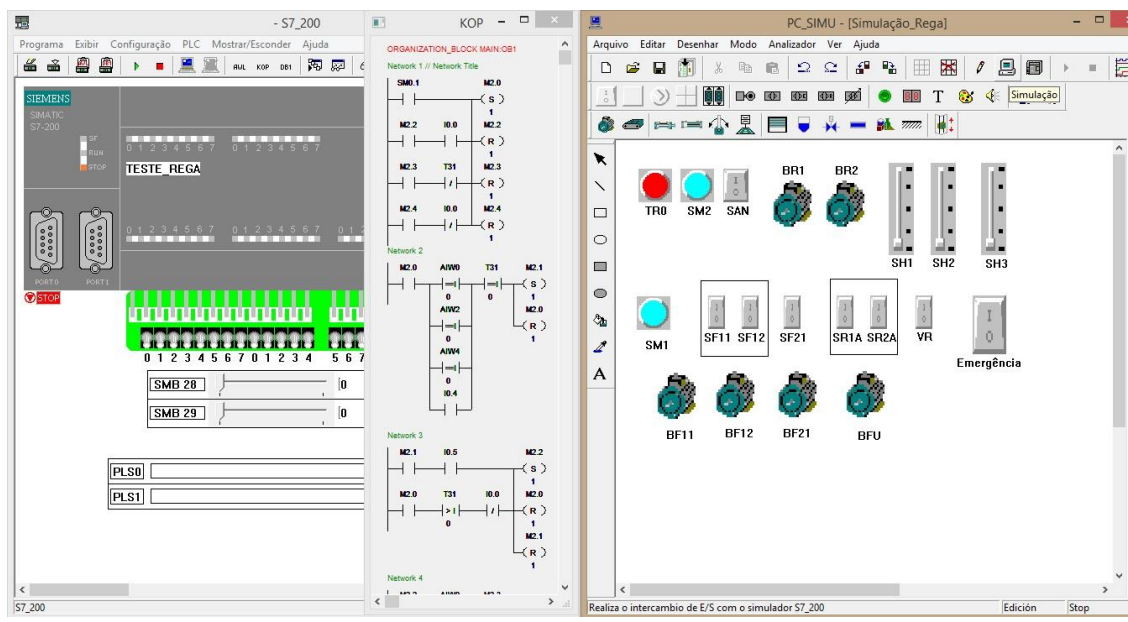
- S7_200

Programa Exibir Configuração PLC Mostrar/Esconder Ajuda

AWL KOP DB1

SIEMENS
SIMATIC
S7-200

SF
RUN
STOP

0 1 2 3 4 5 6 7 0 1 2 3 4 5 6 7

TESTE_REGA

0 1 2 3 4 5 6 7 0 1 2 3 4 5 6 7 0 1

PORT 0 PORT 1

STOP

0 1 2 3 4 5 6 7 0 1 2 3 4 5 6 7

SMB 28 0

SMB 29 0

PLS0

PLS1

S7_200

KOP

ORGANIZATION_BLOCK MAIN:OB1

Network 1 // Network Title

SM0.1 M2.0 S 1

M2.2 I0.0 M2.2 R 1

M2.3 T31 M2.3 R 1

M2.4 I0.0 M2.4 R 1

Network 2

M2.0 AIW0 T31 M2.1 S 1
0 0
AIW2 M2.0 R 1
0
AIW4
0
I0.4

Network 3

M2.1 I0.5 M2.2 S 1

M2.0 T31 I0.0 M2.0 R 1
0
M2.1 R 1

Network 4

PC_SIMU - [Simulação_Rega]

Arquivo Editar Desenhar Modo Analizador Ver Ajuda

T Simulação

TR0 SM2 SAN BR1 BR2 SH1 SH2 SH3

SM1 SF11 SF12 SF21 SR1A SR2A VR Emergência

BF11 BF12 BF21 BFU

Realiza o intercambio de E/S com o simulador S7_200 Edición Stop